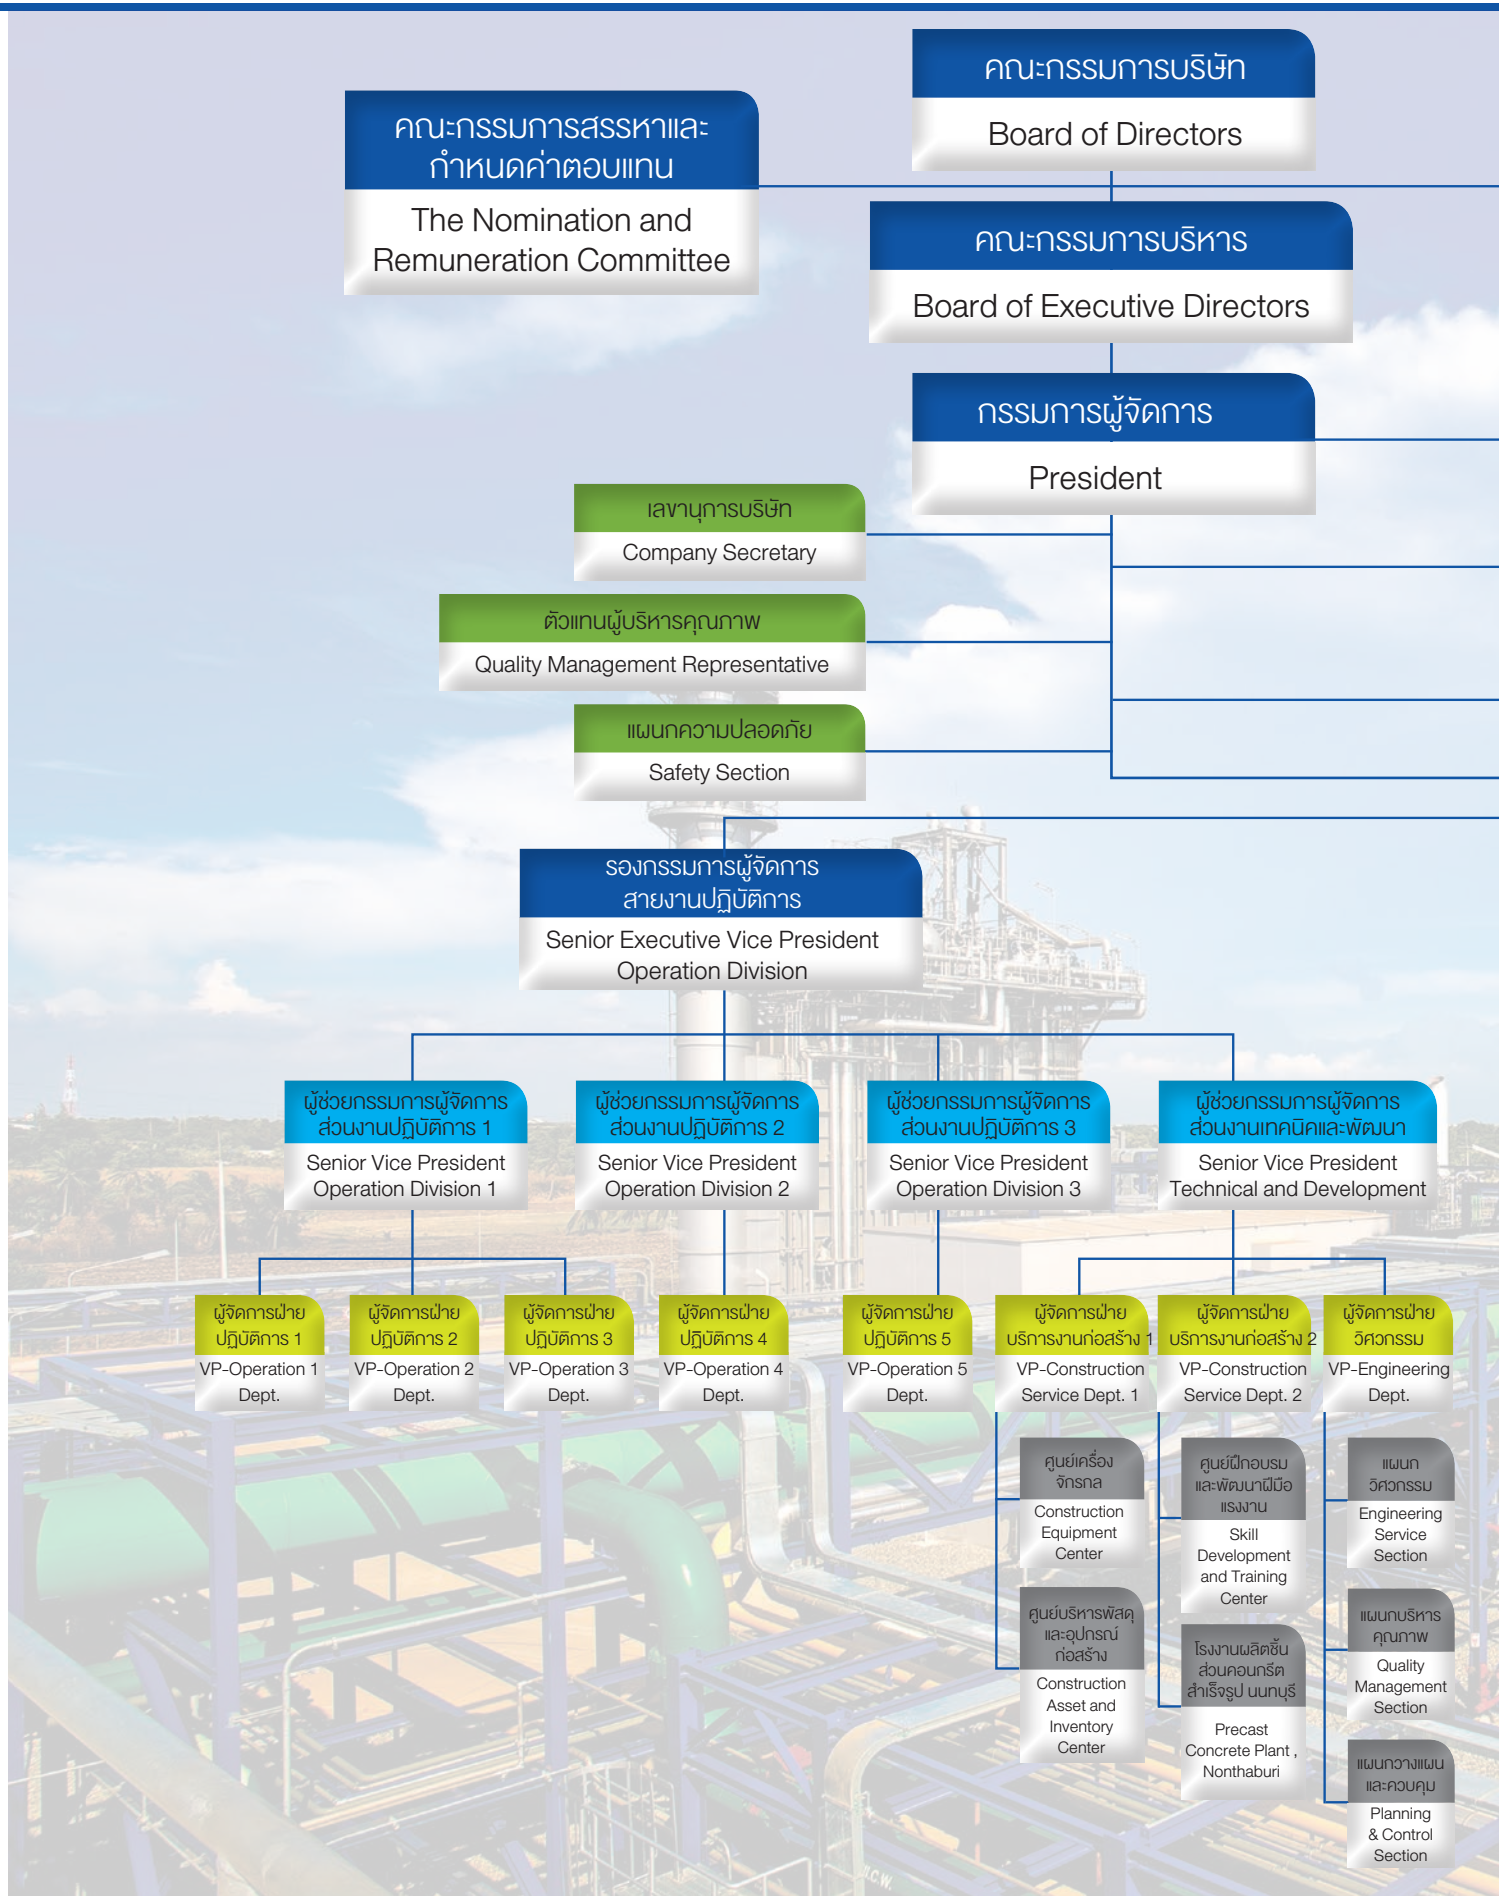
คณะกรรมการบริษัท
Board of Directors

คณะกรรมการสรรหาและกำหนดค่าตอบแทน
The Nomination and Remuneration Committee

คณะกรรมการบริหาร
Board of Executive Directors

กรรมการผู้จัดการ
President

เลขานุการบริษัท
Company Secretary

ตัวแทนผู้บริหารคุณภาพ
Quality Management Representative

แผนกความปลอดภัย
Safety Section

รองกรรมการผู้จัดการ สายงานปฏิบัติการ
Senior Executive Vice President Operation Division

ผู้ช่วยกรรมการผู้จัดการ ส่วนงานปฏิบัติการ 1
Senior Vice President Operation Division 1

ผู้ช่วยกรรมการผู้จัดการ ส่วนงานปฏิบัติการ 2
Senior Vice President Operation Division 2

ผู้ช่วยกรรมการผู้จัดการ ส่วนงานปฏิบัติการ 3
Senior Vice President Operation Division 3

ผู้ช่วยกรรมการผู้จัดการ ส่วนงานเทคนิคและพัฒนา
Senior Vice President Technical and Development

ผู้จัดการฝ่าย ปฏิบัติการ 1
VP-Operation 1 Dept.

ผู้จัดการฝ่าย ปฏิบัติการ 2
VP-Operation 2 Dept.

ผู้จัดการฝ่าย ปฏิบัติการ 3
VP-Operation 3 Dept.

ผู้จัดการฝ่าย ปฏิบัติการ 4
VP-Operation 4 Dept.

ผู้จัดการฝ่าย ปฏิบัติการ 5
VP-Operation 5 Dept.

ผู้จัดการฝ่าย บริการงานก่อสร้าง 1
VP-Construction Service Dept. 1

ผู้จัดการฝ่าย บริการงานก่อสร้าง 2
VP-Construction Service Dept. 2

ผู้จัดการฝ่าย วิศวกรรม
VP-Engineering Dept.

ศูนย์เครื่องจักรกล
Construction Equipment Center

ศูนย์บริหารพัสดุและอุปกรณ์ก่อสร้าง
Construction Asset and Inventory Center

ศูนย์ฝึกอบรมและพัฒนาฝีมือแรงงาน
Skill Development and Training Center

โรงงานผลิตชิ้นส่วนคอนกรีตสำเร็จรูป นนทบุรี
Precast Concrete Plant , Nonthaburi

แผนกวิศวกรรม
Engineering Service Section

แผนกบริหารคุณภาพ
Quality Management Section

แผนกวางแผนและควบคุม
Planning & Control Section